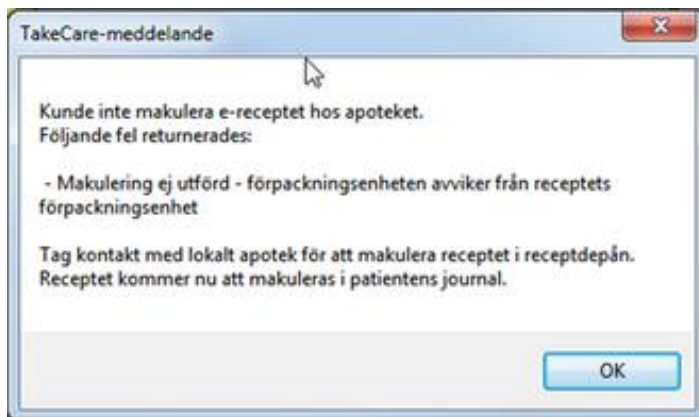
TakeCare-meddelande

Kunde inte makulera e-receptet hos apoteket.
Följande fel returnerades:

- Makulering ej utförd - förpackningsenheten avviker från receptets förpackningsenhet

Tag kontakt med lokalt apotek för att makulera receptet i receptdepån.
Receptet kommer nu att makuleras i patientens journal.

OK